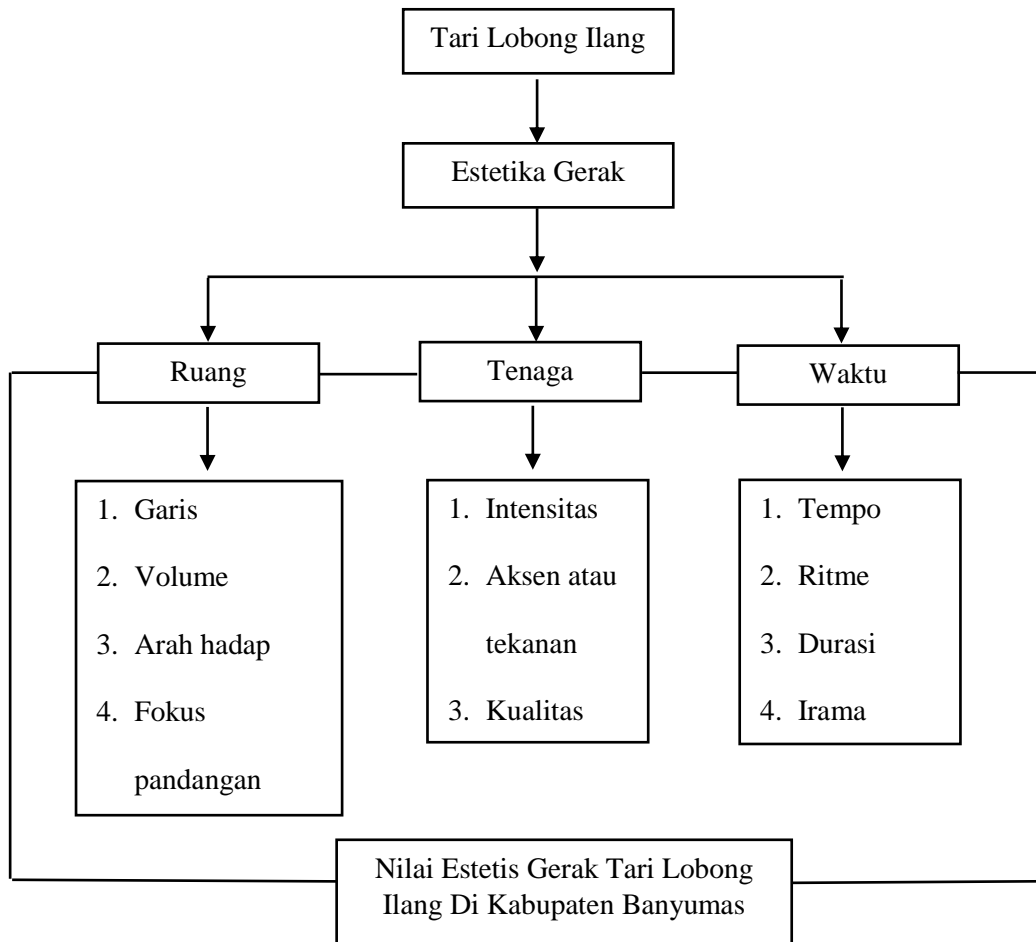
Tari Lobong Ilang

Estetika Gerak

Ruang

Tenaga

Waktu

1. Garis
2. Volume
3. Arah hadap
4. Fokus pandangan

1. Intensitas
2. Aksen atau tekanan
3. Kualitas

1. Tempo
2. Ritme
3. Durasi
4. Irama

Nilai Estetis Gerak Tari Lobong Ilang Di Kabupaten Banyumas